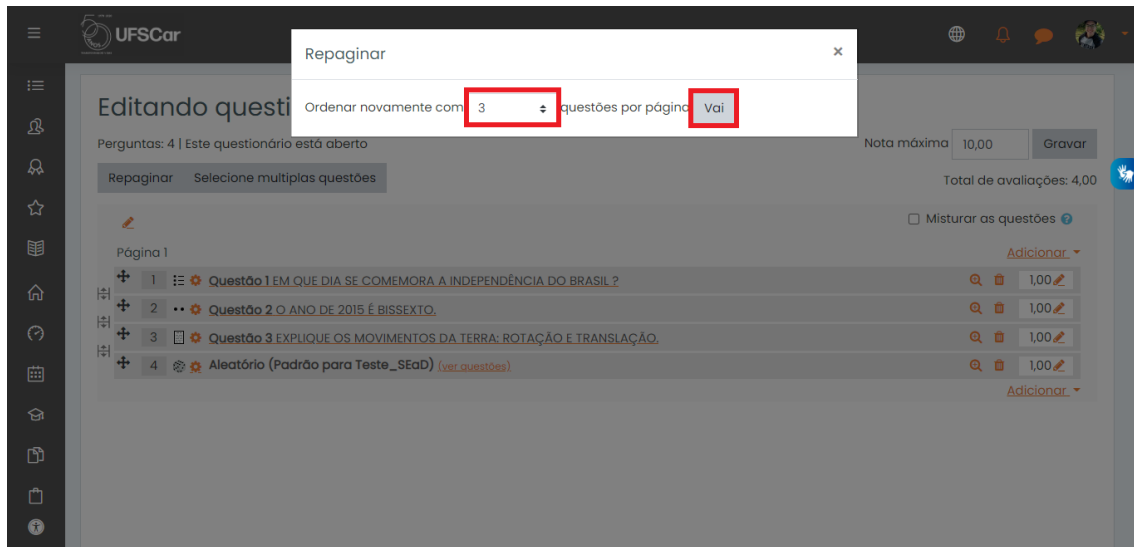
UFSCar

Repaginar ×

Ordenar novamente com 3 questões por página Vai

Editando questi

Perguntas: 4 | Este questionário está aberto

Nota máxima 10,00 Gravar

Repaginar Selecione multiplas questões

Total de avaliações: 4,00

Misturar as questões

Página 1

Adicionar

1 Questão 1 EM QUE DIA SE COMEMORA A INDEPENDÊNCIA DO BRASIL ? 1,00

2 Questão 2 O ANO DE 2015 É BISSEXTO. 1,00

3 Questão 3 EXPLIQUE OS MOVIMENTOS DA TERRA: ROTAÇÃO E TRANSLAÇÃO. 1,00

4 Aleatório (Padrão para Teste_SEaD) (ver questões) 1,00

Adicionar